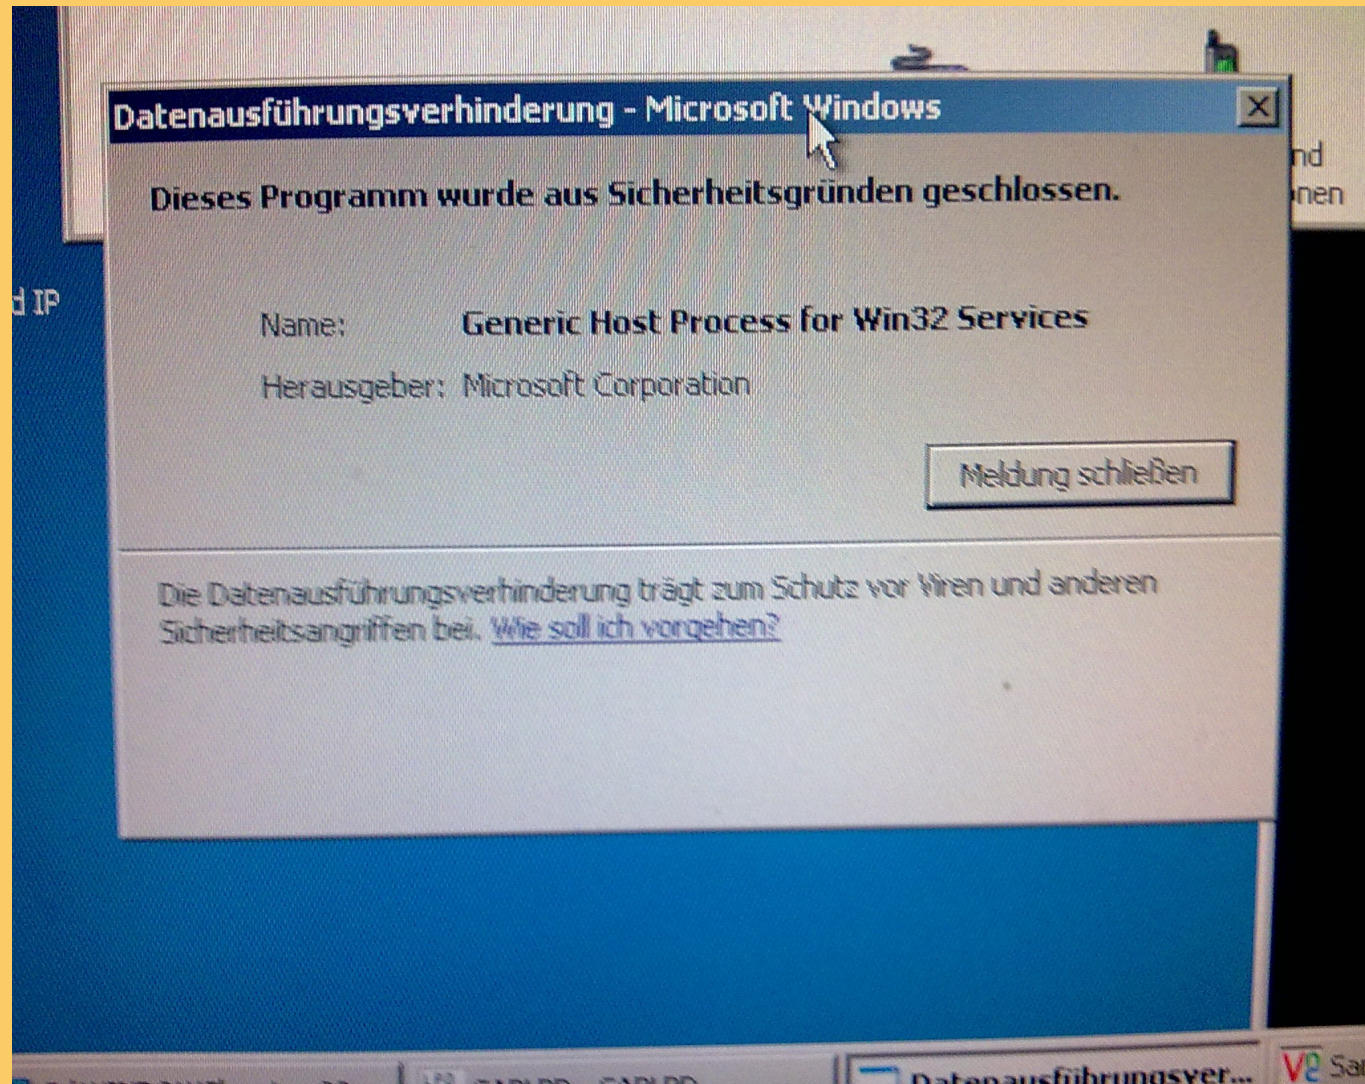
Datenausführungsverhinderung - Microsoft Windows

Dieses Programm wurde aus Sicherheitsgründen geschlossen.

Name: Generic Host Process for Win32 Services

Herausgeber: Microsoft Corporation

Meldung schließen

Die Datenausführungsverhinderung trägt zum Schutz vor Viren und anderen Sicherheitsangriffen bei. Wie soll ich vorgehen?

nd
nen
d IP

Datenausführungsver...
Sa